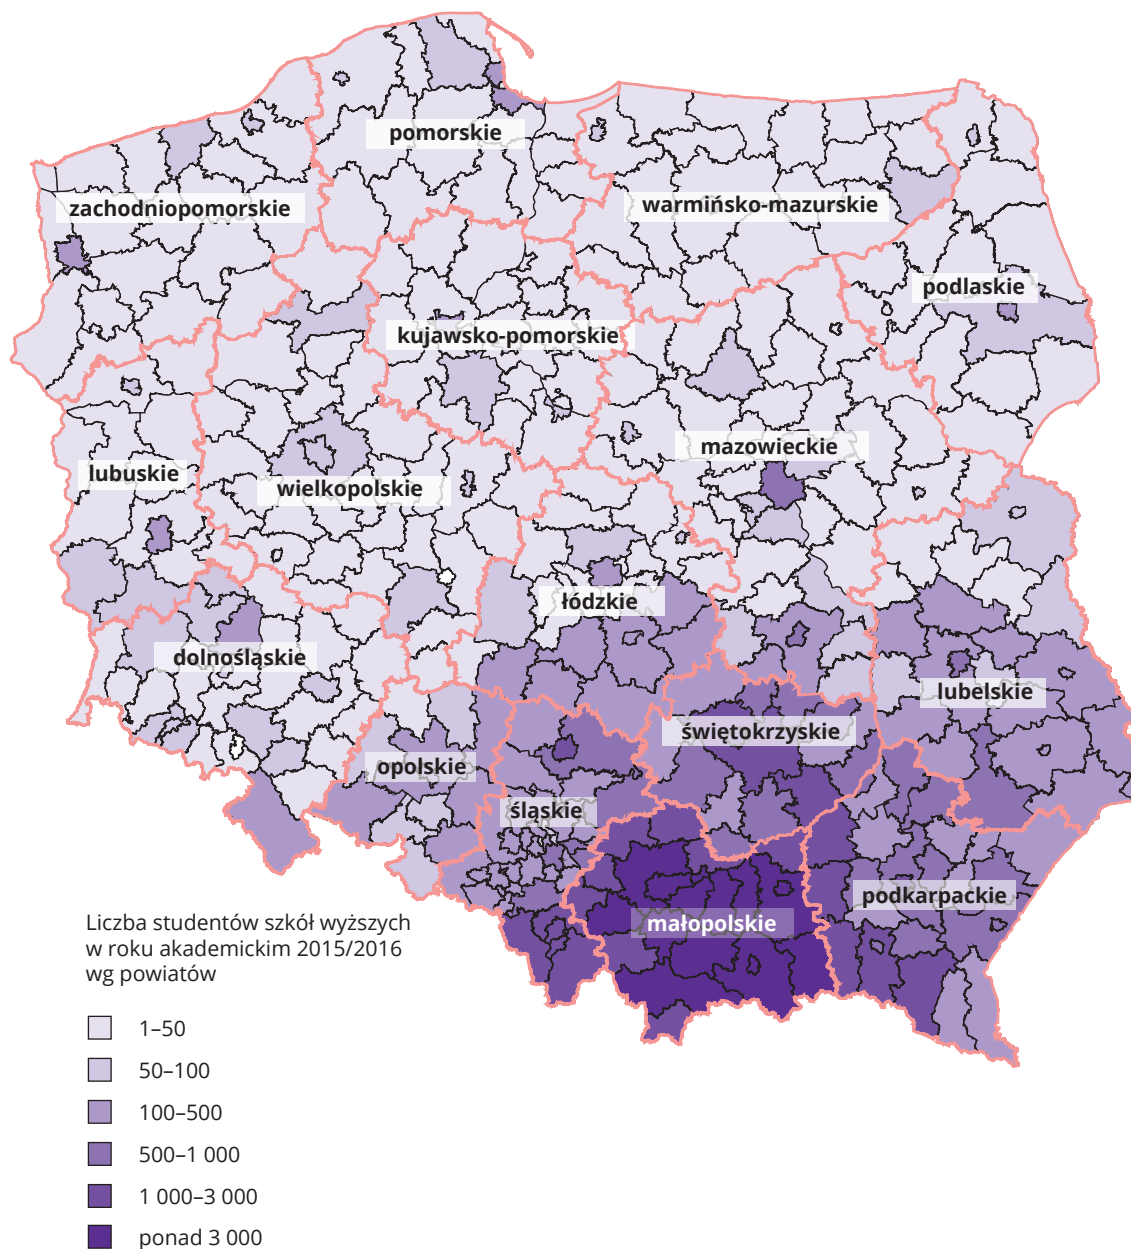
pomorskie

zachodniopomorskie

warmińsko-mazurskie

podlaskie

kujawsko-pomorskie

mazowieckie

lubuskie

wielkopolskie

łódzkie

dolnośląskie

lubelskie

świętokrzyskie

opolskie

śląskie

podkarpackie

małopolskie

Liczba studentów szkół wyższych w roku akademickim 2015/2016 wg powiatów

1–50

50–100

100–500

500–1 000

1 000–3 000

ponad 3 000